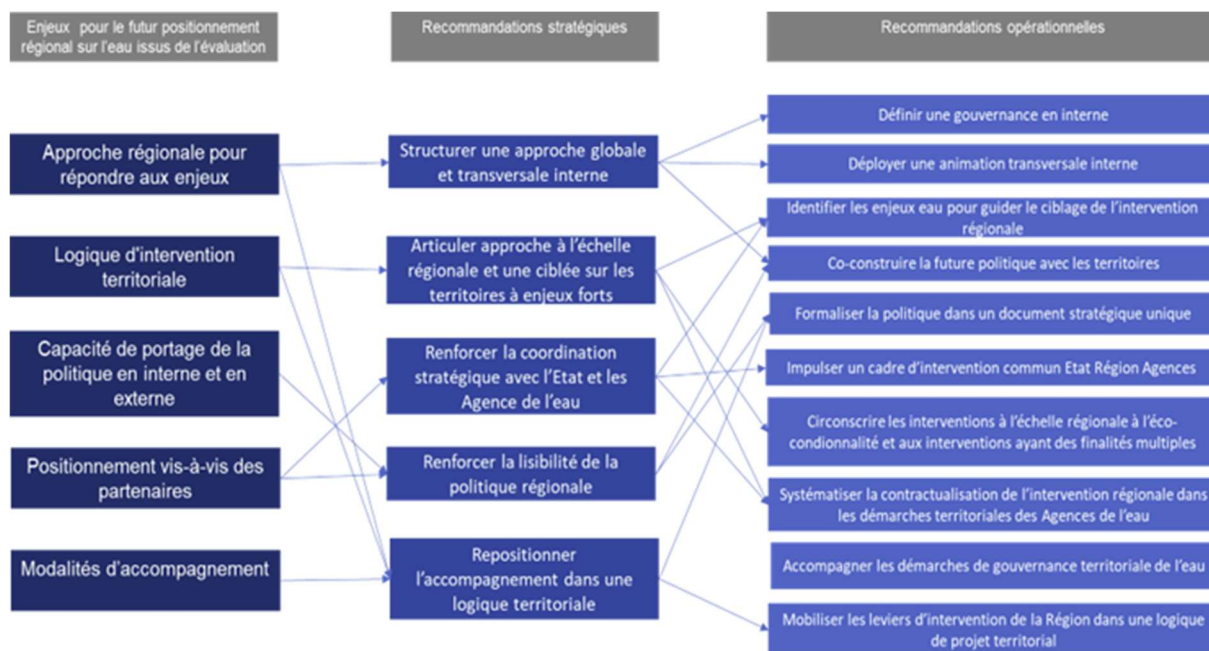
Enjeux pour le futur positionnement régional sur l'eau issus de l'évaluation

Recommandations stratégiques

Recommandations opérationnelles

Approche régionale pour répondre aux enjeux

Logique d'intervention territoriale

Capacité de portage de la politique en interne et en externe

Positionnement vis-à-vis des partenaires

Modalités d'accompagnement

Structurer une approche globale et transversale interne

Articuler approche à l'échelle régionale et une ciblée sur les territoires à enjeux forts

Renforcer la coordination stratégique avec l'Etat et les Agence de l'eau

Renforcer la lisibilité de la politique régionale

Repositionner l'accompagnement dans une logique territoriale

Définir une gouvernance en interne

Déployer une animation transversale interne

Identifier les enjeux eau pour guider le ciblage de l'intervention régionale

Co-construire la future politique avec les territoires

Formaliser la politique dans un document stratégique unique

Impulser un cadre d'intervention commun Etat Région Agences

Circonscrire les interventions à l'échelle régionale à l'éco-condionnalité et aux interventions ayant des finalités multiples

Systématiser la contractualisation de l'intervention régionale dans les démarches territoriales des Agences de l'eau

Accompagner les démarches de gouvernance territoriale de l'eau

Mobiliser les leviers d'intervention de la Région dans une logique de projet territorial